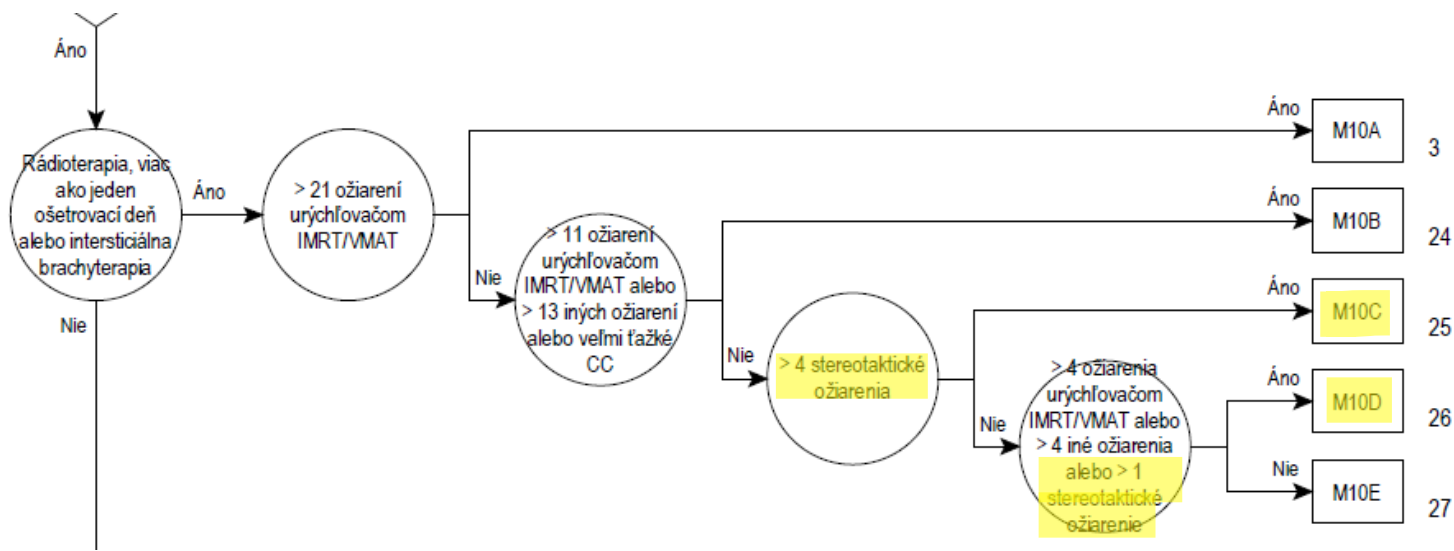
Áno

Rádioterapia, viac ako jeden ošetrovací deň alebo intersticiálna brachyterapia

Áno

Nie

> 21 ožiarení urýchľovačom IMRT/VMAT

Áno

M10A

3

Nie

> 11 ožiarení urýchľovačom IMRT/VMAT alebo > 13 iných ožiarení alebo veľmi ťažké CC

Áno

M10B

24

Nie

> 4 stereotaktické ožiarenia

Áno

M10C

25

Nie

> 4 ožiarenia urýchľovačom IMRT/VMAT alebo > 4 iné ožiarenia alebo > 1 stereotaktické ožiarenie

Áno

M10D

26

Nie

M10E

27